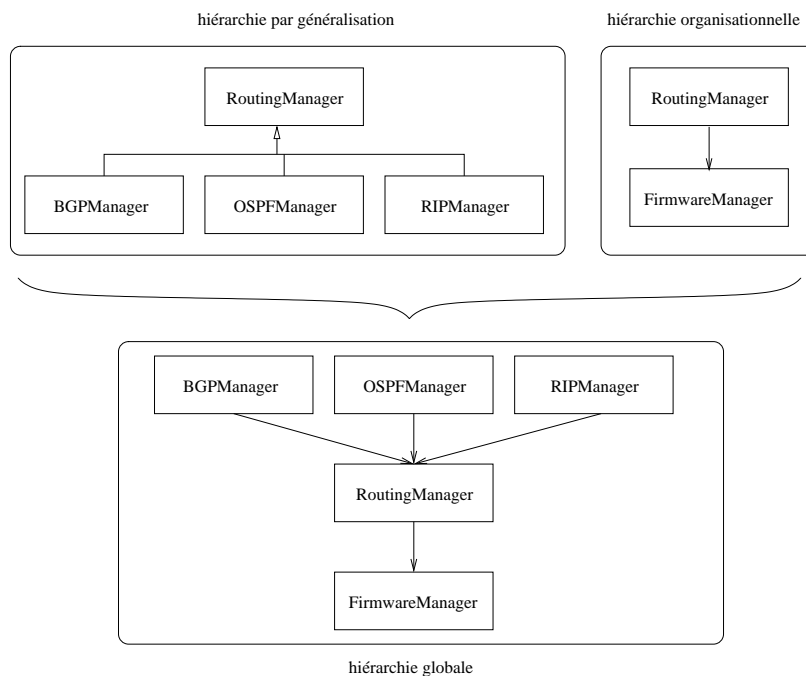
hiérarchie par généralisation

RoutingManager

BGPManager

OSPFManager

RIPManager

hiérarchie organisationnelle

RoutingManager

FirmwareManager

BGPManager

OSPFManager

RIPManager

RoutingManager

FirmwareManager

hiérarchie globale